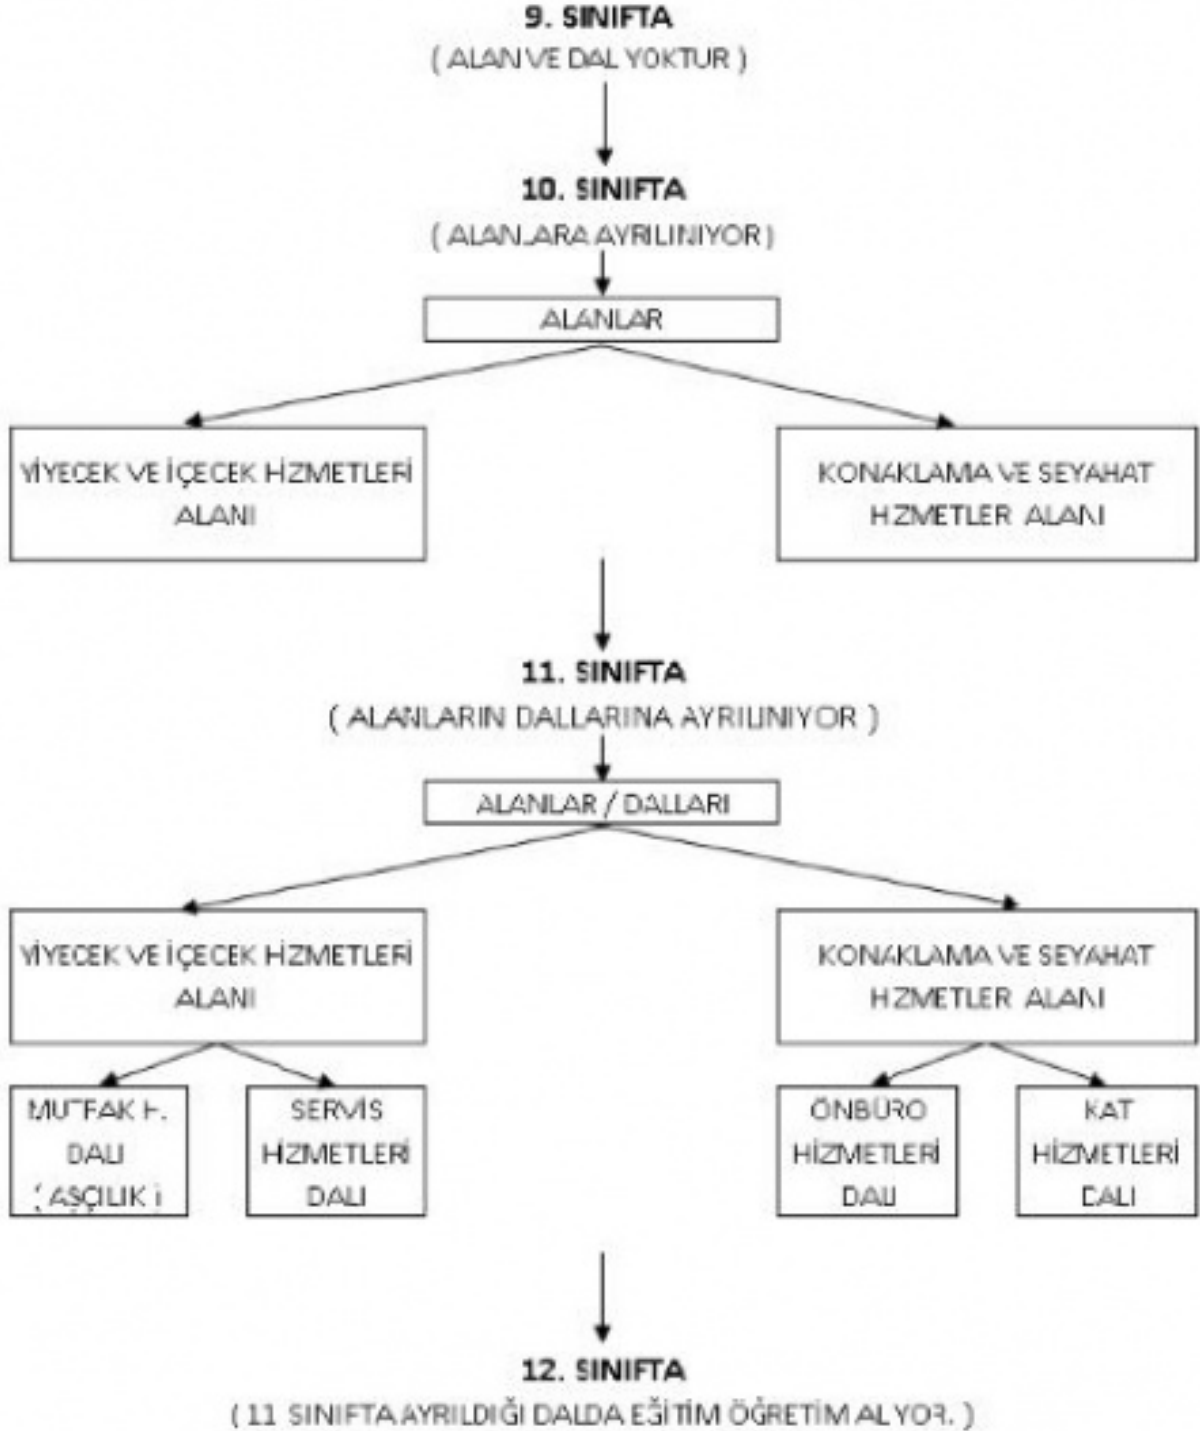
9. SINIFTA
( ALAN VE DAL YOKTUR )

10. SINIFTA
( ALANLARA AYRILINIYOR )

ALANLAR

YİYECEK VE İÇECEK HİZMETLERİ ALANI

KONAKLAMA VE SEYAHAT HİZMETLER ALANI

11. SINIFTA
( ALANLARIN DALLARINA AYRILINIYOR )

ALANLAR / DALLARI

YİYECEK VE İÇECEK HİZMETLERİ ALANI

KONAKLAMA VE SEYAHAT HİZMETLER ALANI

MUTFAK H. DALI ( AŞÇILIK )

SERVİS HİZMETLERİ DALI

ÖNBÜRO HİZMETLERİ DALI

KAT HİZMETLERİ DALI

12. SINIFTA
( 11 SINIFTA AYRILDIĞI DALDA EĞİTİM ÖĞRETİM ALIYOR. )